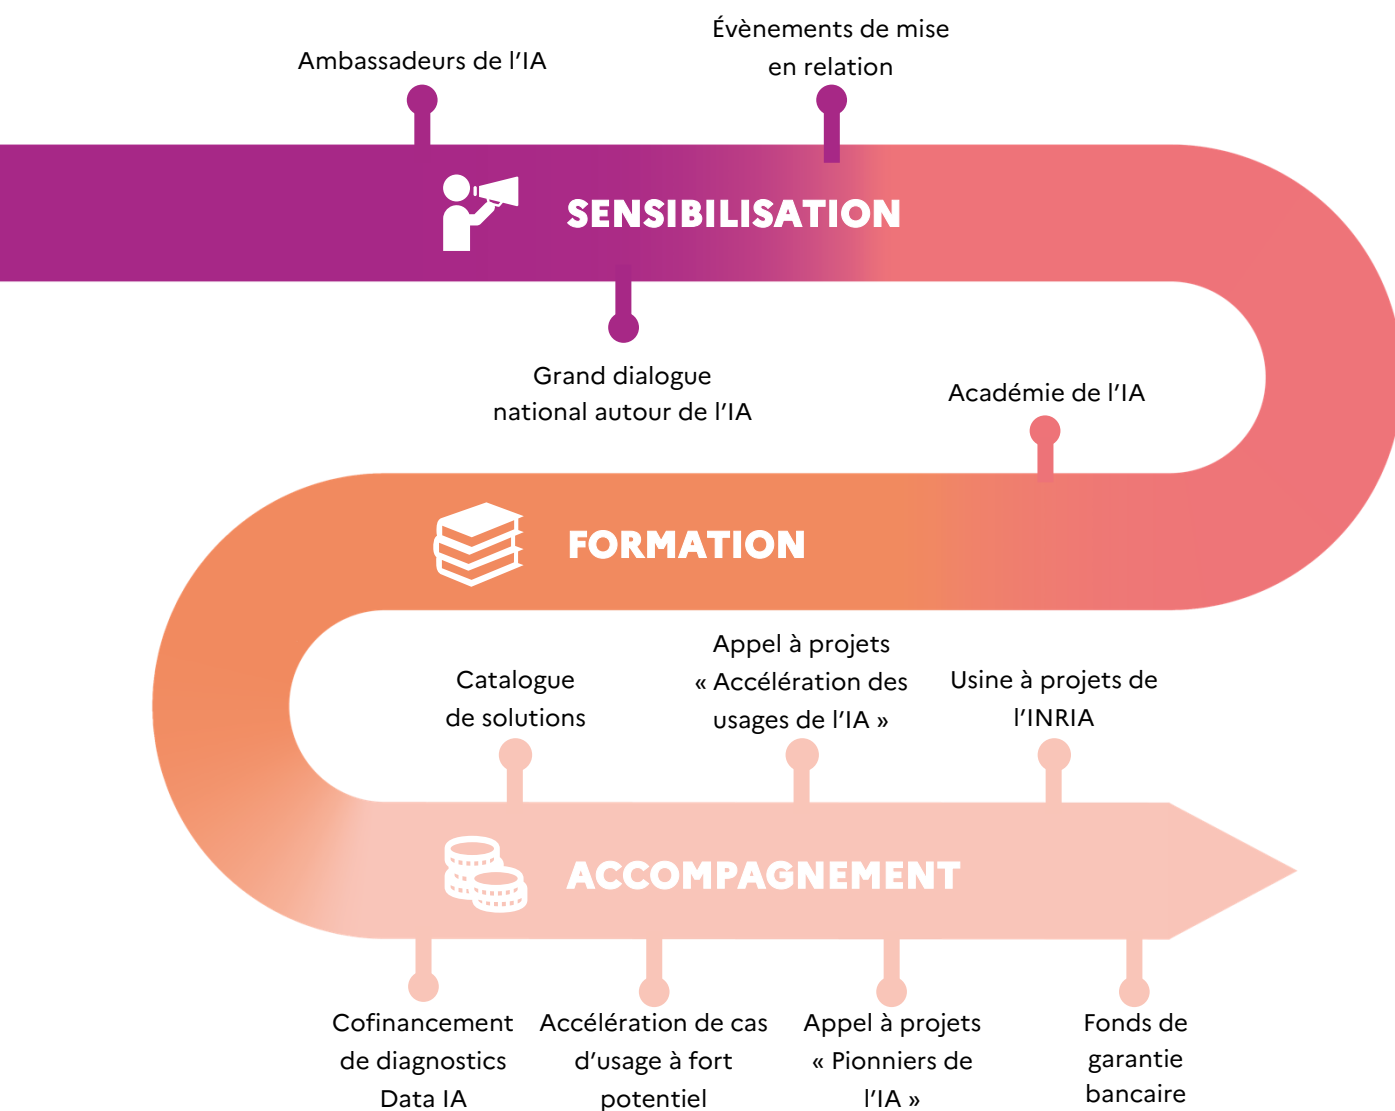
Ambassadeurs de l'IA

Évènements de mise en relation

SENSIBILISATION

Grand dialogue national autour de l'IA

Académie de l'IA

FORMATION

Catalogue de solutions

Appel à projets « Accélération des usages de l'IA »

Usine à projets de l'INRIA

ACCOMPAGNEMENT

Cofinancement de diagnostics Data IA

Accélération de cas d'usage à fort potentiel

Appel à projets « Pionniers de l'IA »

Fonds de garantie bancaire